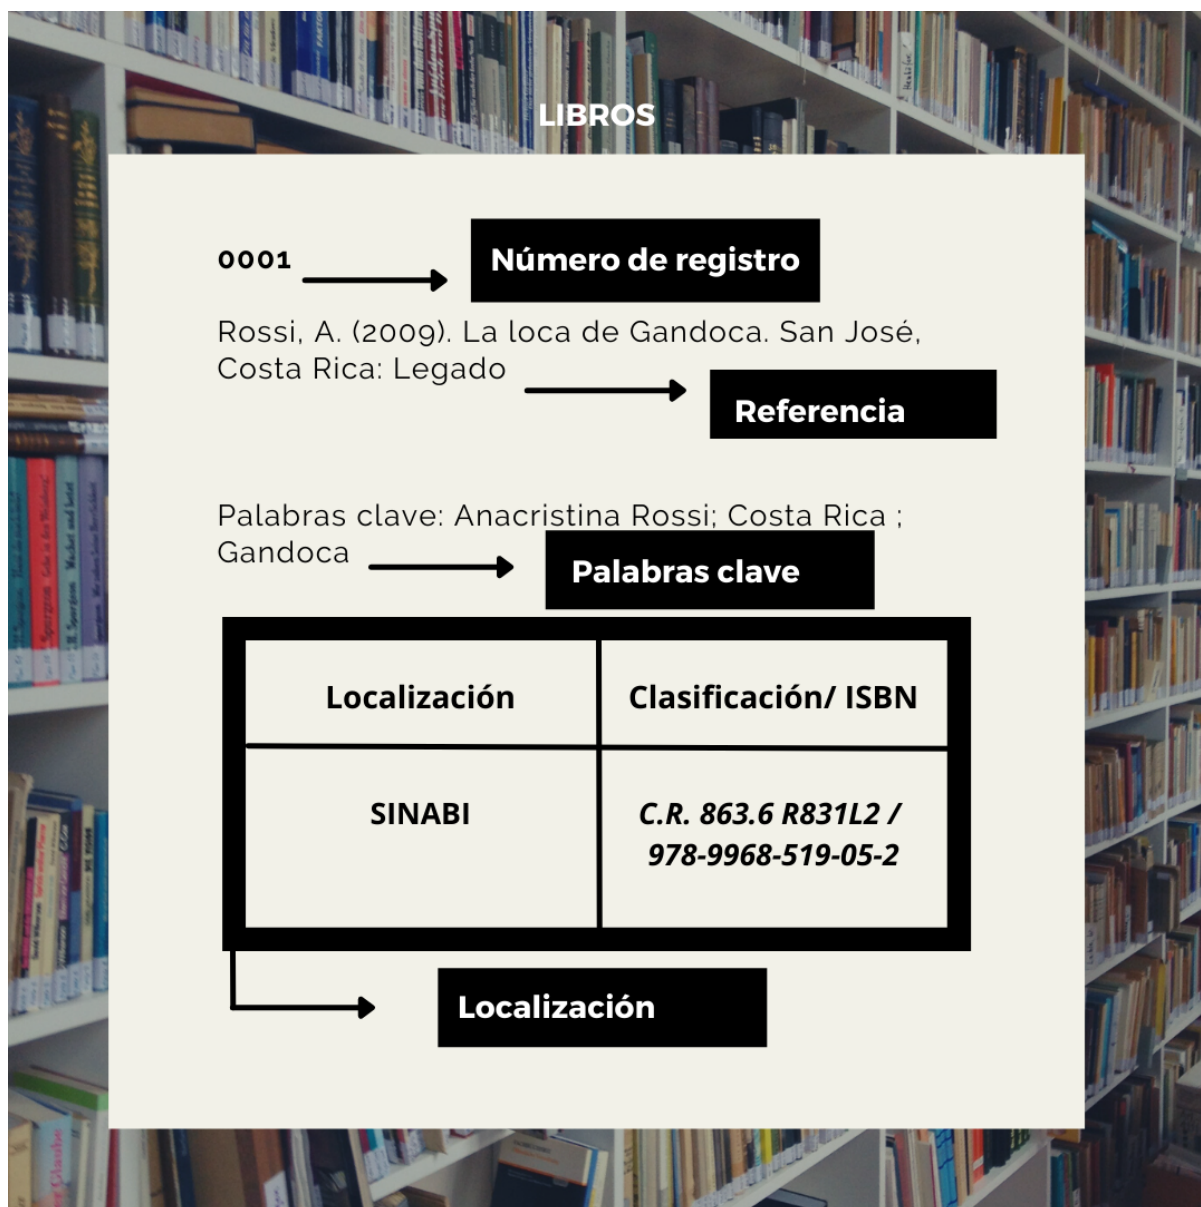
LIBROS

0001

Número de registro

Rossi, A. (2009). La loca de Gandoca. San José, Costa Rica: Legado

Referencia

Palabras clave: Anacristina Rossi; Costa Rica ; Gandoca

Palabras clave

| Localización | Clasificación/ ISBN |
|---|---|
| SINABI | *C.R. 863.6 R831L2 / 978-9968-519-05-2* |

Localización